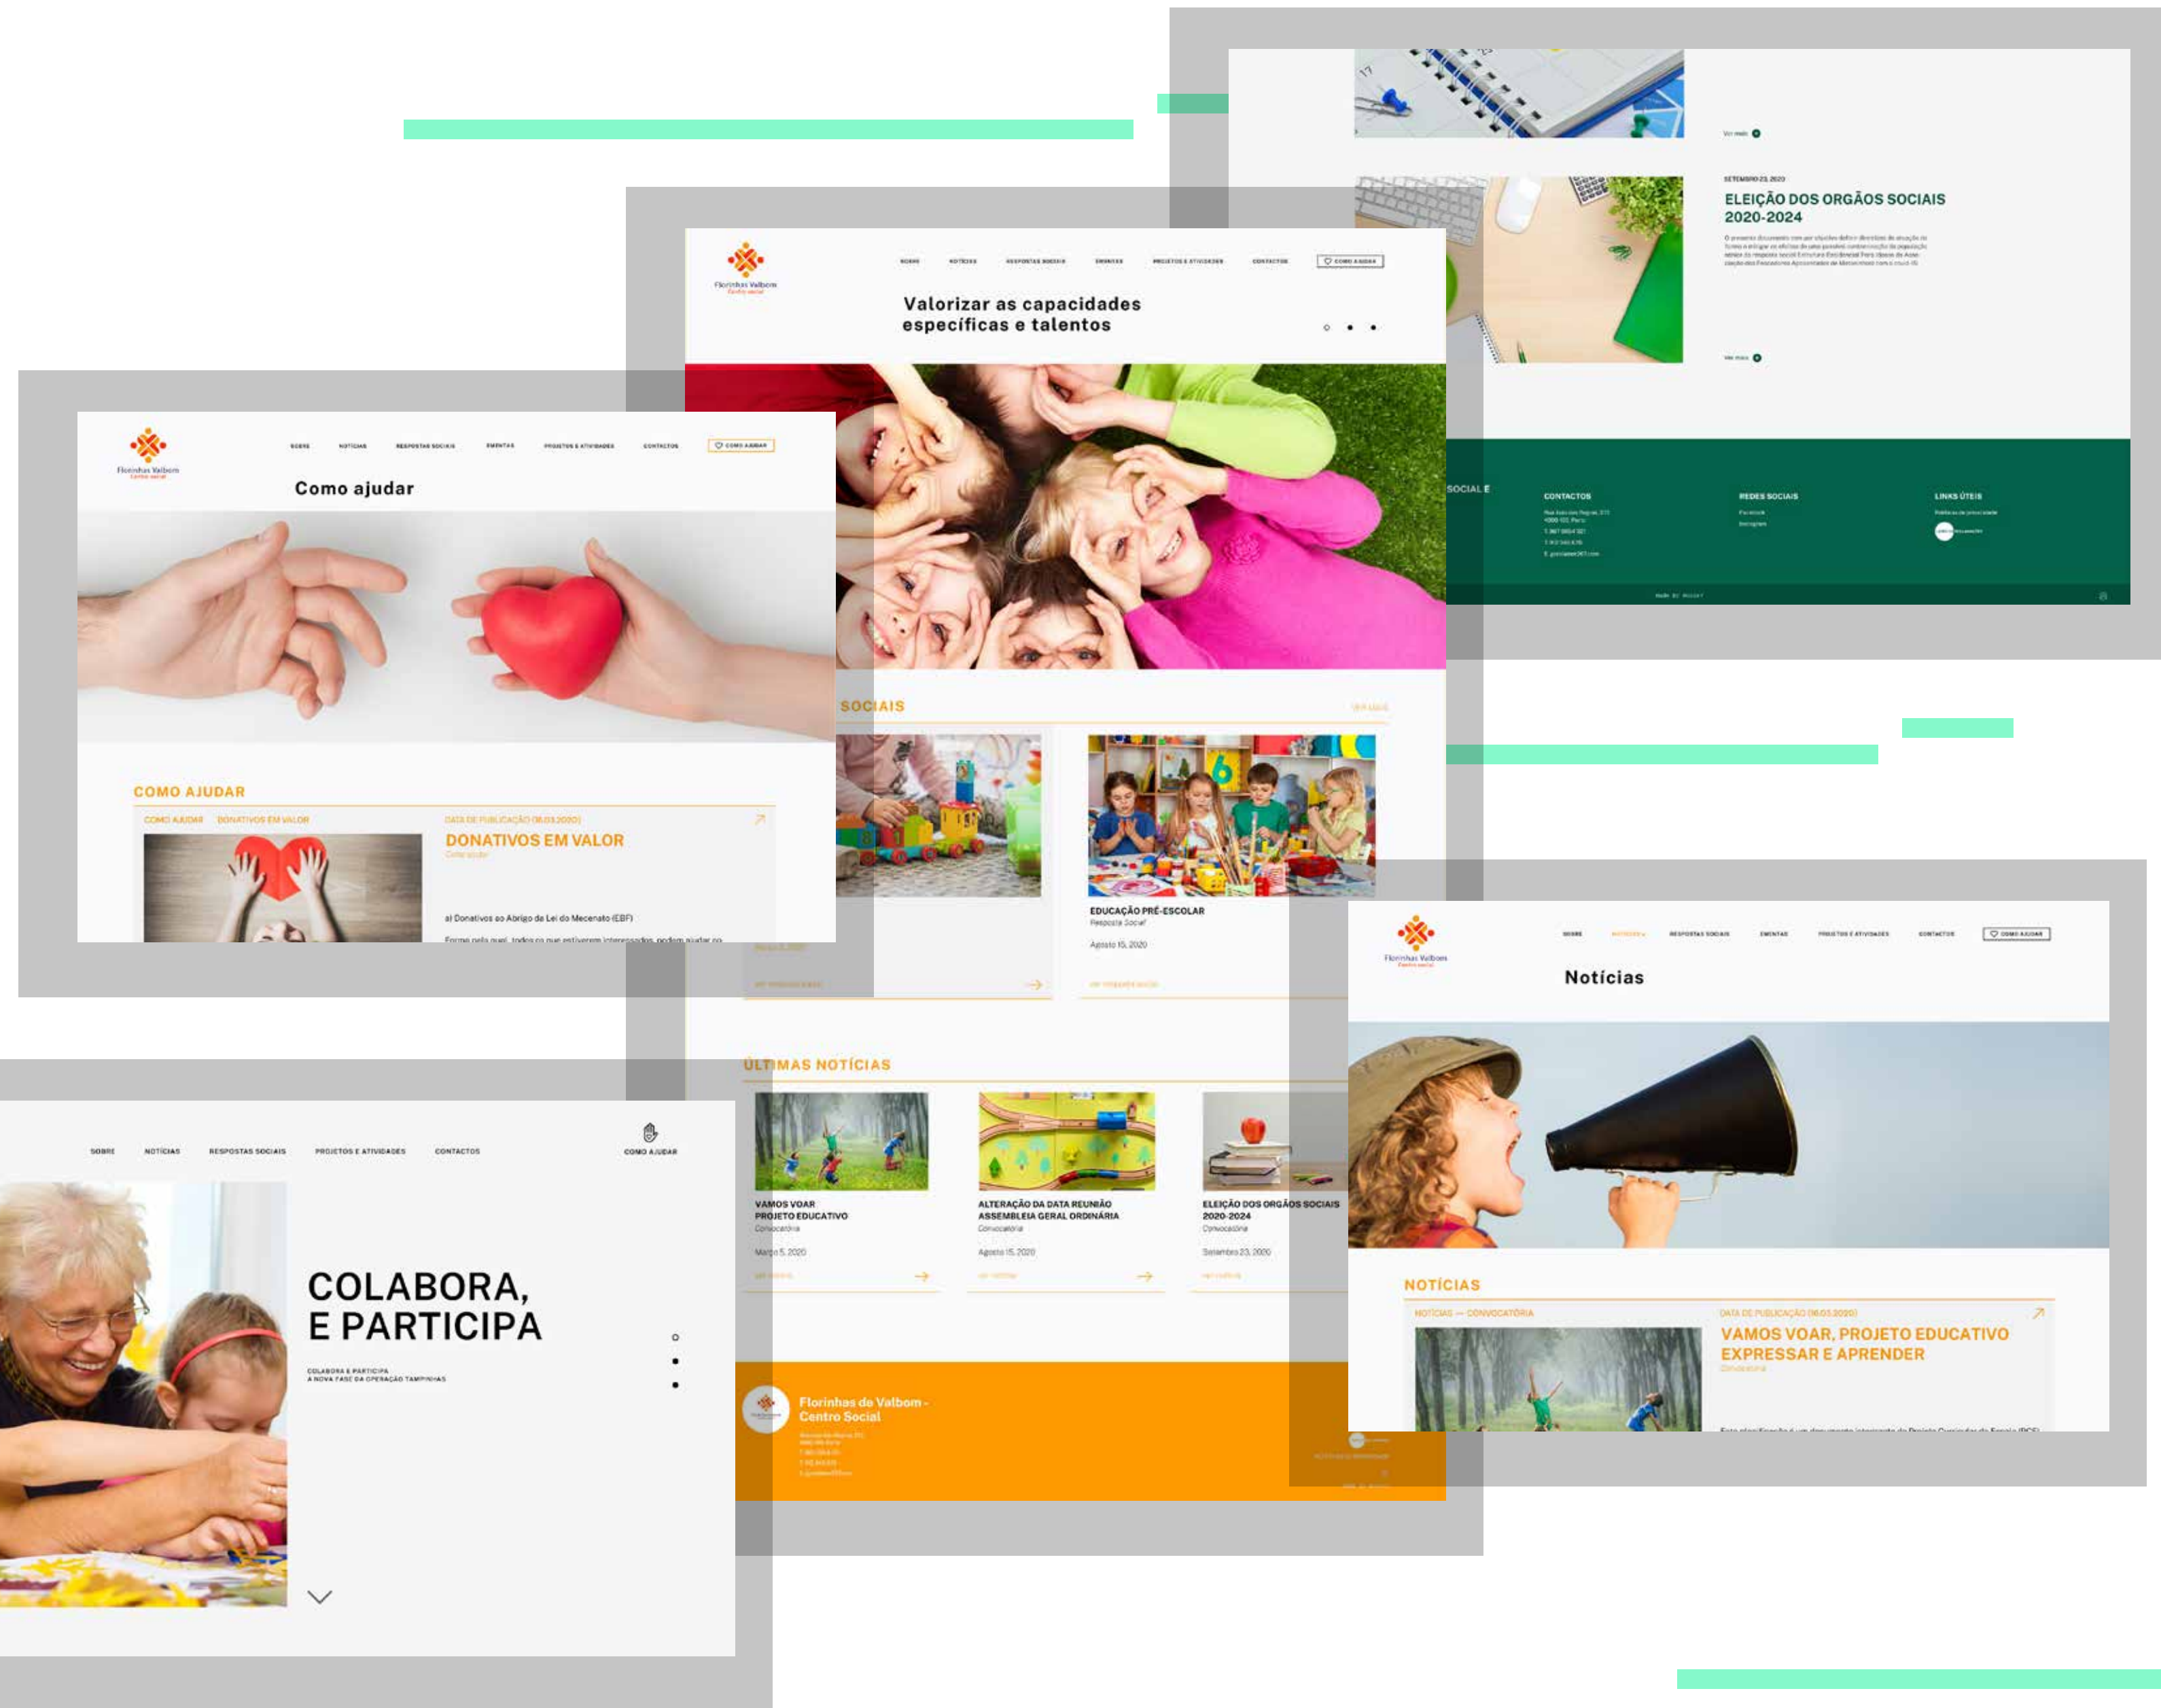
Ver mais

SETEMBRO 23, 2020

ELEIÇÃO DOS ORGÃOS SOCIAIS 2020-2024

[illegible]

Ver mais

SOCIAL E

CONTACTOS

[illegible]

REDES SOCIAIS

Facebook
Instagram

LINKS ÚTEIS

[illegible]

Florinhas Valbom
Centro social

SOBRE NOTÍCIAS RESPOSTAS SOCIAIS EMENTAS PROJETOS E ATIVIDADES CONTACTOS COMO AJUDAR

Valorizar as capacidades específicas e talentos

SOCIAIS

EDUCAÇÃO PRÉ-ESCOLAR
Resposta Social
Agosto 15, 2020

ÚLTIMAS NOTÍCIAS

VAMOS VOAR PROJETO EDUCATIVO
Convocatória
Março 5, 2020

ALTERAÇÃO DA DATA REUNIÃO ASSEMBLEIA GERAL ORDINÁRIA
Convocatória
Agosto 15, 2020

ELEIÇÃO DOS ORGÃOS SOCIAIS 2020-2024
Convocatória
Setembro 23, 2020

Florinhas de Valbom - Centro Social

Florinhas Valbom
Centro social

SOBRE NOTÍCIAS RESPOSTAS SOCIAIS EMENTAS PROJETOS E ATIVIDADES CONTACTOS COMO AJUDAR

Como ajudar

COMO AJUDAR

COMO AJUDAR DONATIVOS EM VALOR

DATA DE PUBLICAÇÃO (18.03.2020)

DONATIVOS EM VALOR

Como ajudar

a) Donativos ao Abrigo da Lei do Mecenato (EBF)

SOBRE NOTÍCIAS RESPOSTAS SOCIAIS PROJETOS E ATIVIDADES CONTACTOS COMO AJUDAR

COLABORA, E PARTICIPA

COLABORA E PARTICIPA
A NOVA FASE DA OPERAÇÃO TAMPINHAS

Florinhas Valbom
Centro social

SOBRE NOTÍCIAS RESPOSTAS SOCIAIS EMENTAS PROJETOS E ATIVIDADES CONTACTOS COMO AJUDAR

Notícias

NOTÍCIAS

NOTÍCIAS — CONVOCATÓRIA

DATA DE PUBLICAÇÃO (18.03.2020)

VAMOS VOAR, PROJETO EDUCATIVO EXPRESSAR E APRENDER

Convocatória